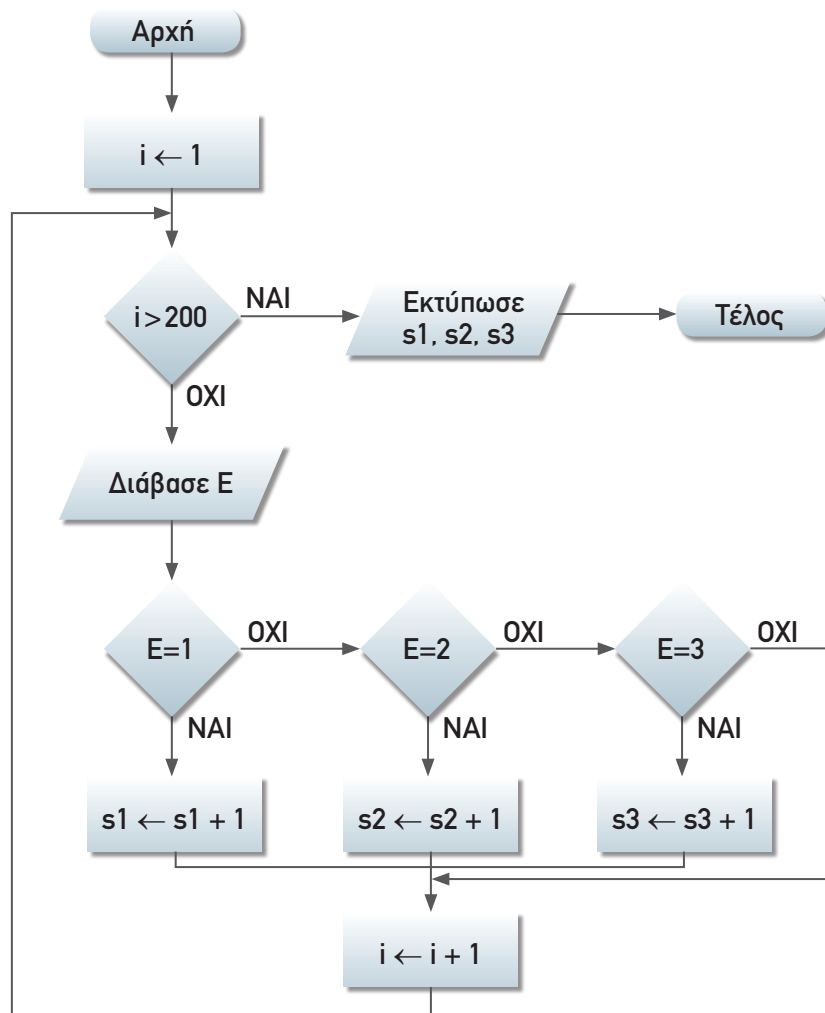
Αρχή

$i \leftarrow 1$

$i > 200$

ΝΑΙ

Εκτύπωσε s1, s2, s3

Τέλος

ΟΧΙ

Διάβασε Ε

Ε=1

ΟΧΙ

Ε=2

ΟΧΙ

Ε=3

ΟΧΙ

ΝΑΙ

ΝΑΙ

ΝΑΙ

$s1 \leftarrow s1 + 1$

$s2 \leftarrow s2 + 1$

$s3 \leftarrow s3 + 1$

$i \leftarrow i + 1$